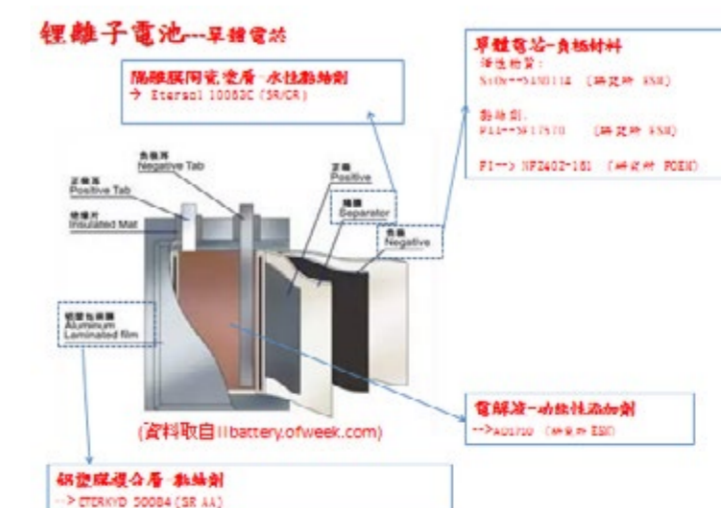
鋰離子電池---單體電芯

隔離膜間電塗層-水性黏結劑
→ Eterso1 10083C (SR/CR)

單體電芯-負極材料
導迭粘貨:
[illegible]
(郵 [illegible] ESH)

黏結劑.
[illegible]
(郵 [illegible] ESH)

P1--> NF2402-161 ([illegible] PDEK)

負極耳
Negative Tab

正極耳
Positive Tab

絕緣片
Insulated Mat

正極
Positive

隔膜
Separator

負極
Negative

鋁塑包裝膜
Aluminum
Laminated film

(資料取自:battery.ofweek.com)

電解液-功能性添加劑
-->A01700 ([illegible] ESH)

鋁塑膜複合層 黏結劑
-->ETERKYD 50084(SR AA)